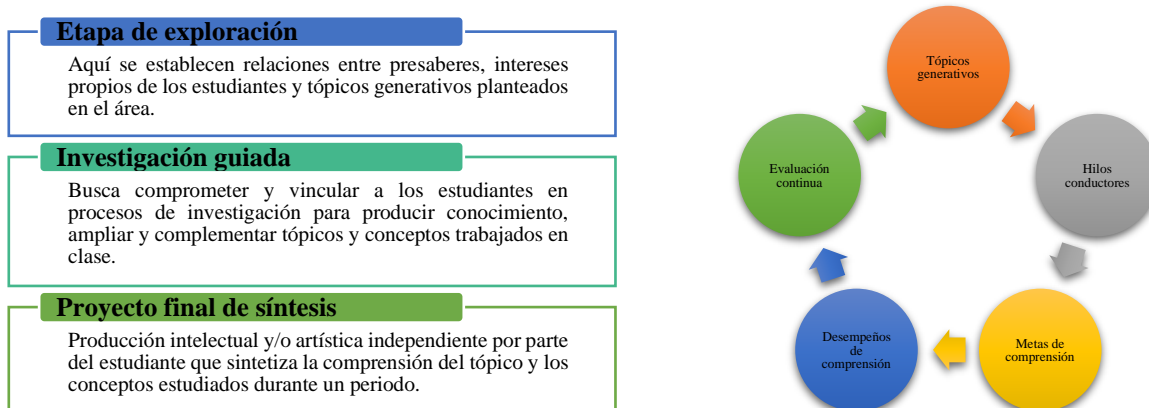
Etapa de exploración

Aquí se establecen relaciones entre presaberes, intereses propios de los estudiantes y tópicos generativos planteados en el área.

Investigación guiada

Busca comprometer y vincular a los estudiantes en procesos de investigación para producir conocimiento, ampliar y complementar tópicos y conceptos trabajados en clase.

Proyecto final de síntesis

Producción intelectual y/o artística independiente por parte del estudiante que sintetiza la comprensión del tópico y los conceptos estudiados durante un periodo.

Tópicos generativos

Hilos conductores

Metas de comprensión

Desempeños de comprensión

Evaluación continua